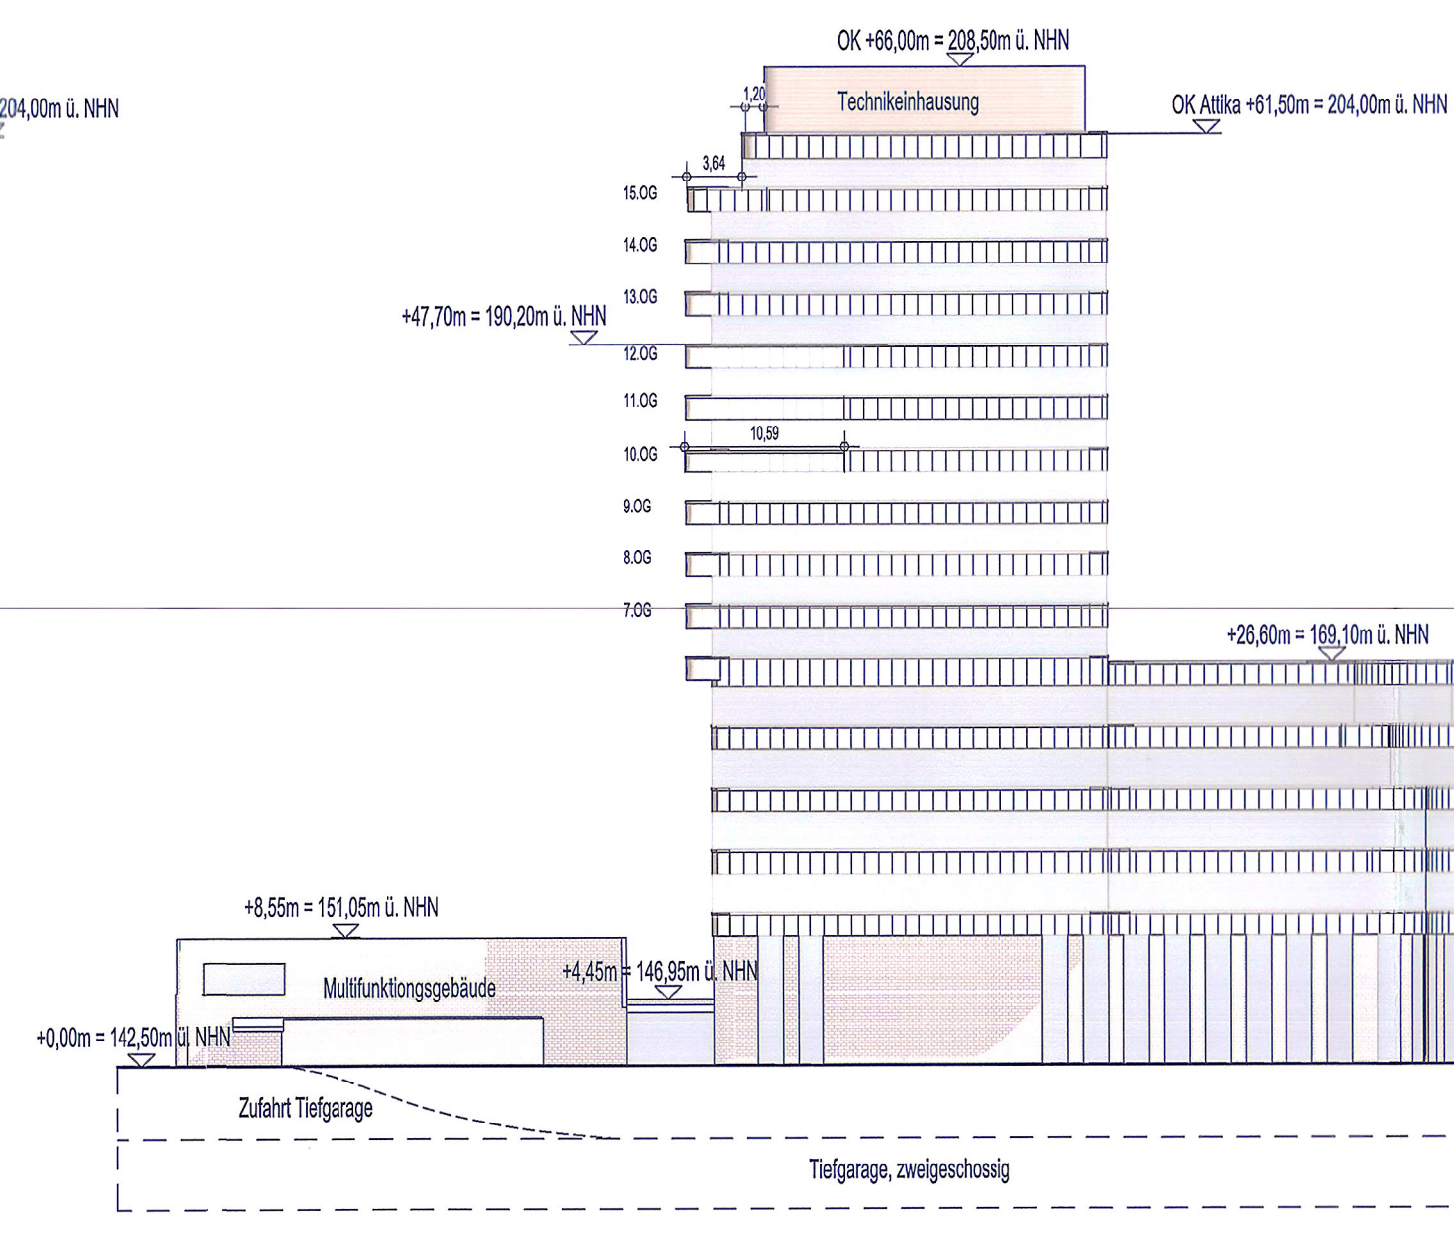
OK +66,00m = 208,50m ü. NHN

204,00m ü. NHN

1,20

Technikeinhausung

OK Attika +61,50m = 204,00m ü. NHN

3,64

15.OG

14.OG

13.OG

+47,70m = 190,20m ü. NHN

12.OG

11.OG

10,59

10.OG

9.OG

8.OG

7.OG

+26,60m = 169,10m ü. NHN

+8,55m = 151,05m ü. NHN

Multifunktionsgebäude

+4,45m = 146,95m ü. NHN

+0,00m = 142,50m ü. NHN

Zufahrt Tiefgarage

Tiefgarage, zweigeschossig